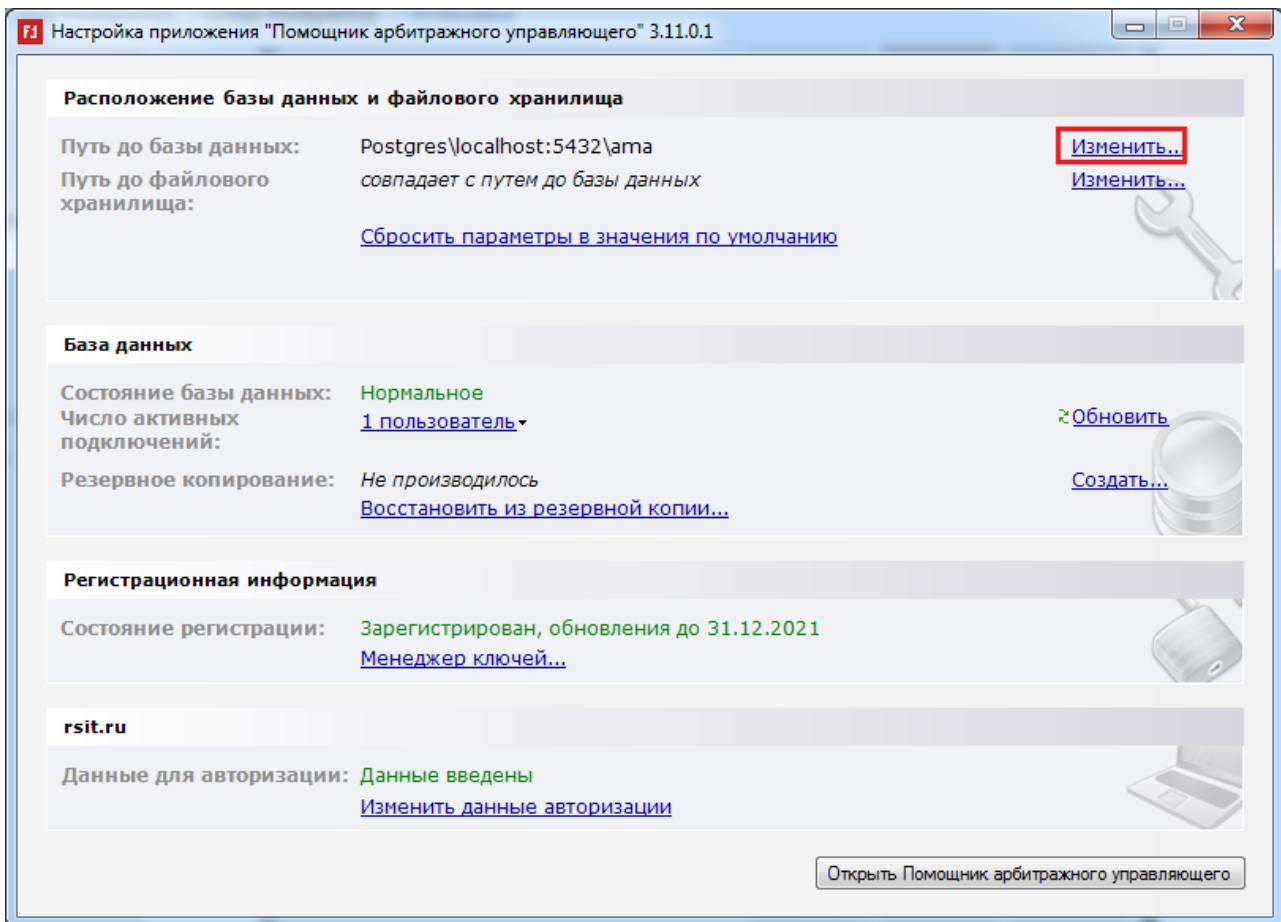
F1 Настройка приложения "Помощник арбитражного управляющего" 3.11.0.1

Расположение базы данных и файлового хранилища

Путь до базы данных: Postgres\localhost:5432\ama Изменить...

Путь до файлового хранилища: совпадает с путем до базы данных Изменить...

Сбросить параметры в значения по умолчанию

База данных

Состояние базы данных: Нормальное

Число активных подключений: 1 пользователь Обновить

Резервное копирование: Не производилось Создать...

Восстановить из резервной копии...

Регистрационная информация

Состояние регистрации: Зарегистрирован, обновления до 31.12.2021

Менеджер ключей...

rsit.ru

Данные для авторизации: Данные введены

Изменить данные авторизации

Открыть Помощник арбитражного управляющего